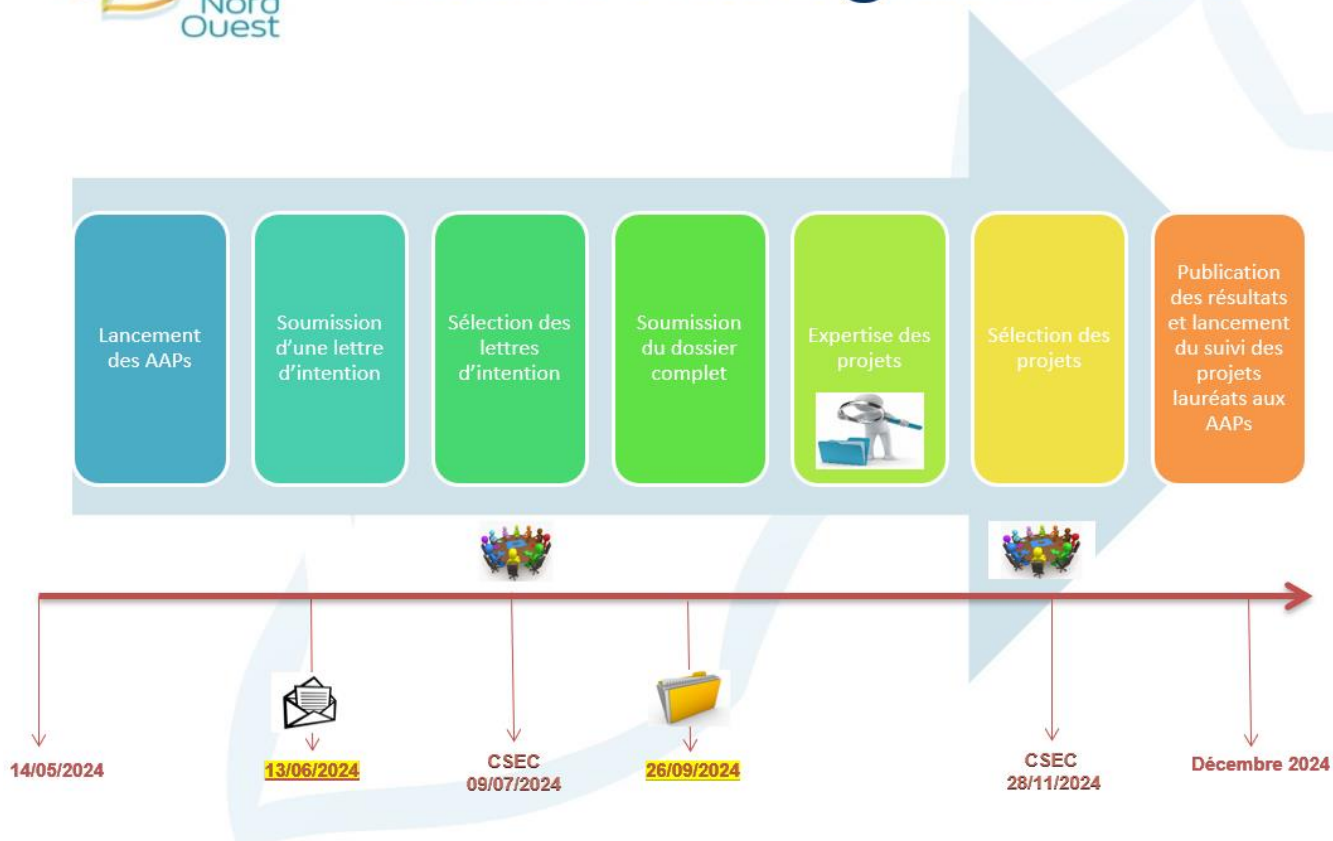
Nord Ouest

Lancement des AAPs

Soumission d'une lettre d'intention

Sélection des lettres d'intention

Soumission du dossier complet

Expertise des projets

Sélection des projets

Publication des résultats et lancement du suivi des projets lauréats aux AAPs

14/05/2024

13/06/2024

CSEC 09/07/2024

26/09/2024

CSEC 28/11/2024

Décembre 2024